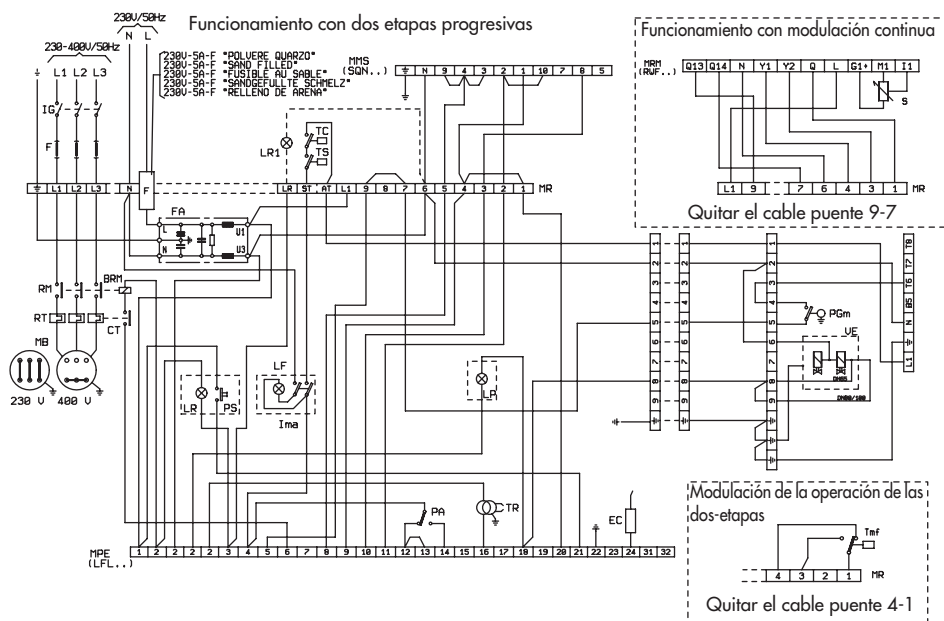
230V/50Hz
N L
Funcionamiento con dos etapas progresivas

230-400V/50Hz
L1 L2 L3

230V-5A-F "POLVERE QUARZO"
230V-5A-F "SAND FILLED"
230V-5A-F "FUSIBLE AU SABLE"
230V-5A-F "SANDGEFULLTE SCHMELZ"
230V-5A-F "RELLENO DE ARENA"

MMS
(SQN...)

N 9 4 3 2 1 10 7 8 5

IG
F
LR1
TC
TS

L1 L2 L3 N F LR ST AT L1 9 8 7 6 5 4 3 2 1 MR

FA
L N V1 U3

RM
BRM
RT
CT
MB
230 V 400 V

LR PS
LF
Ima
LP

PA
TR
EC

MPE
(LFL...)
1 2 2 2 2 3 4 5 6 7 8 9 10 11 12 13 14 15 16 17 18 19 20 21 22 23 24 31 32

1 2 3 4 5 6 7 8 9
1 2 3 4 5 6 7 8 9
1 2 3 4 5 6 7 8 9
T8 T7 T6 B5 N L1

PGm
VE

Funcionamiento con modulación continua
MRM
(RWF...)
Q13 Q14 N Y1 Y2 Q L G1+ M1 I1
S
L1 9 7 6 4 3 1 MR
Quitar el cable puente 9-7

Modulación de la operación de las dos-etapas
Tmf
4 3 2 1 MR
Quitar el cable puente 4-1